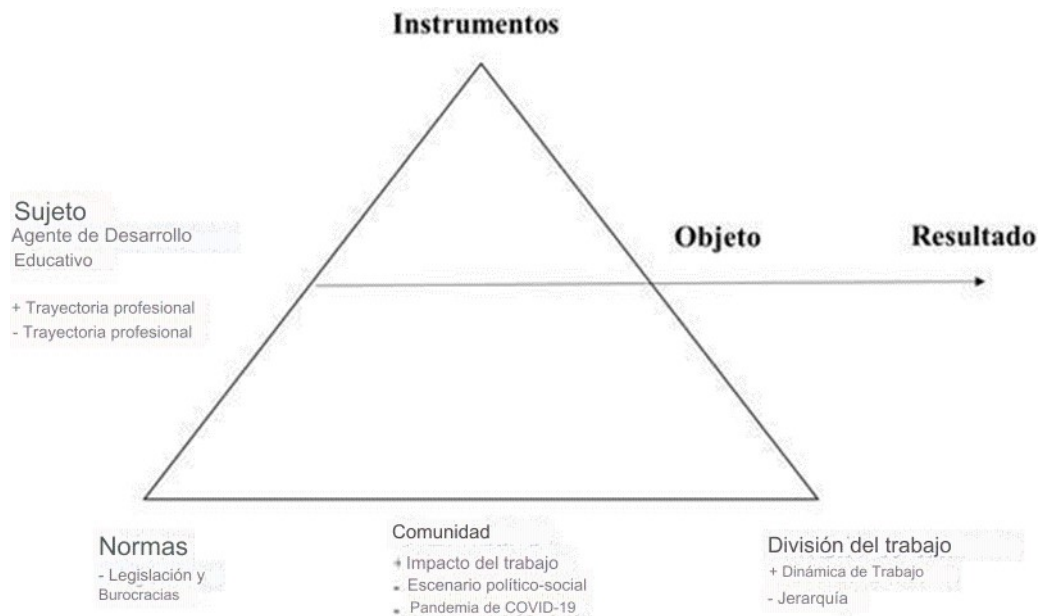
Instrumentos

Sujeto
Agente de Desarrollo Educativo

+ Trayectoria profesional
- Trayectoria profesional

Objeto

Resultado

Normas
- Legislación y Burocracias

Comunidad
+ Impacto del trabajo
- Escenario político-social
- Pandemia de COVID-19

División del trabajo
+ Dinámica de Trabajo
- Jerarquía